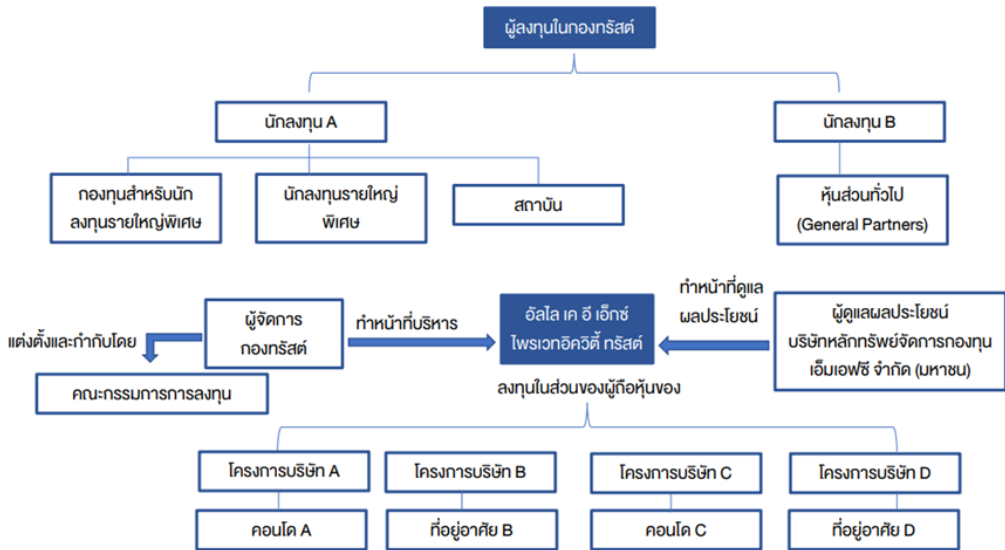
ผู้ลงทุนในกองทรัสต์

นักลงทุน A

นักลงทุน B

กองทุนสำหรับนักลงทุนรายใหญ่พิเศษ

นักลงทุนรายใหญ่พิเศษ

สถาบัน

หุ้นส่วนทั่วไป (General Partners)

ผู้จัดการกองทรัสต์

ทำหน้าที่บริหาร

อัลไล เค อี เอ็กซ์ ไพรเวทอิควิตี้ ทรัสต์

ทำหน้าที่ดูแลผลประโยชน์

ผู้ดูแลผลประโยชน์ บริษัทหลักทรัพย์จัดการกองทุน เอ็มเอฟซี จำกัด (มหาชน)

แต่งตั้งและกำกับโดย

คณะกรรมการการลงทุน

ลงทุนในส่วนของผู้ถือหุ้นของ

โครงการบริษัท A

โครงการบริษัท B

โครงการบริษัท C

โครงการบริษัท D

คอนโด A

ที่อยู่อาศัย B

คอนโด C

ที่อยู่อาศัย D